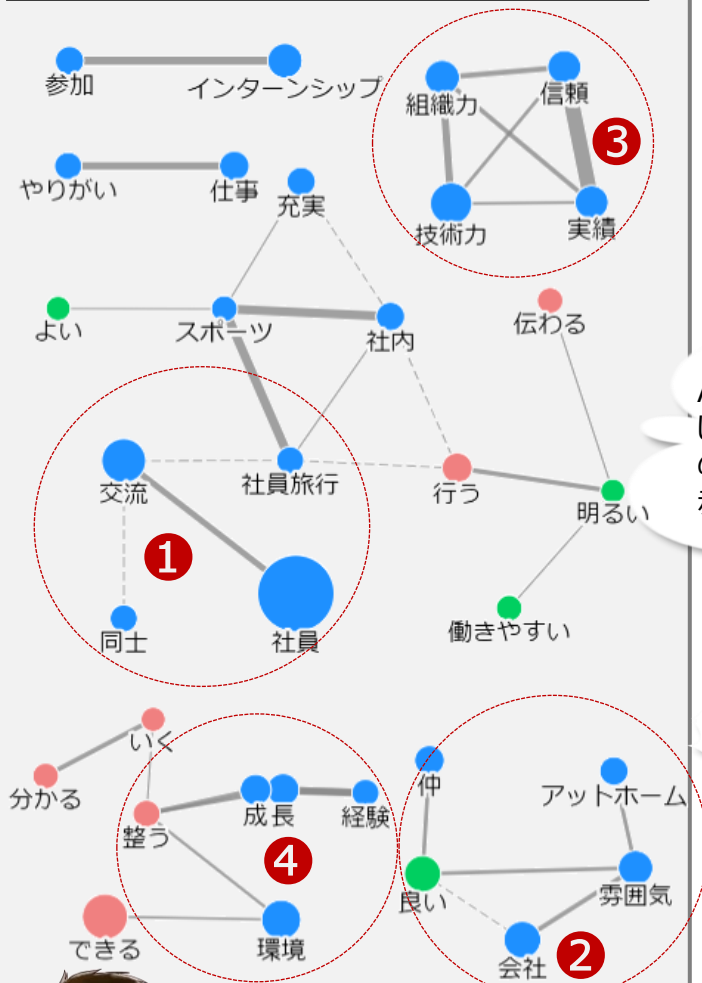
参加
インターンシップ
組織力
信頼
3
技術力
実績
やりがい
仕事
充実
よい
スポーツ
社内
伝わる
交流
社員旅行
行う
明るい
1
同士
社員
働きやすい
いく
分かる
整う
成長
経験
4
できる
環境
仲
アットホーム
良い
雰囲気
会社
2